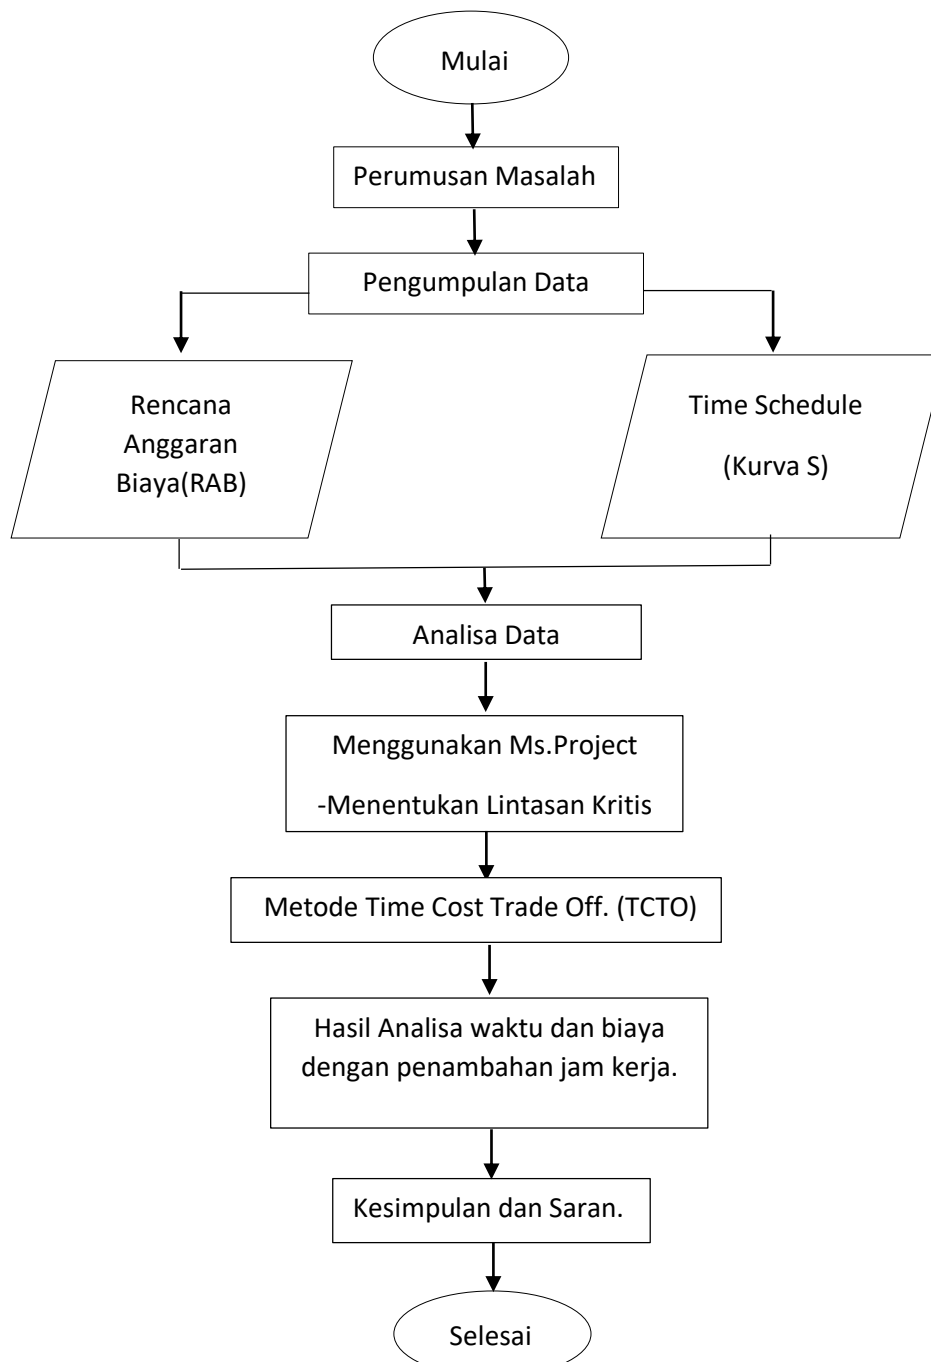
Mulai

Perumusan Masalah

Pengumpulan Data

Rencana Anggaran Biaya(RAB)

Time Schedule

(Kurva S)

Analisa Data

Menggunakan Ms.Project

-Menentukan Lintasan Kritis

Metode Time Cost Trade Off. (TCTO)

Hasil Analisa waktu dan biaya dengan penambahan jam kerja.

Kesimpulan dan Saran.

Selesai